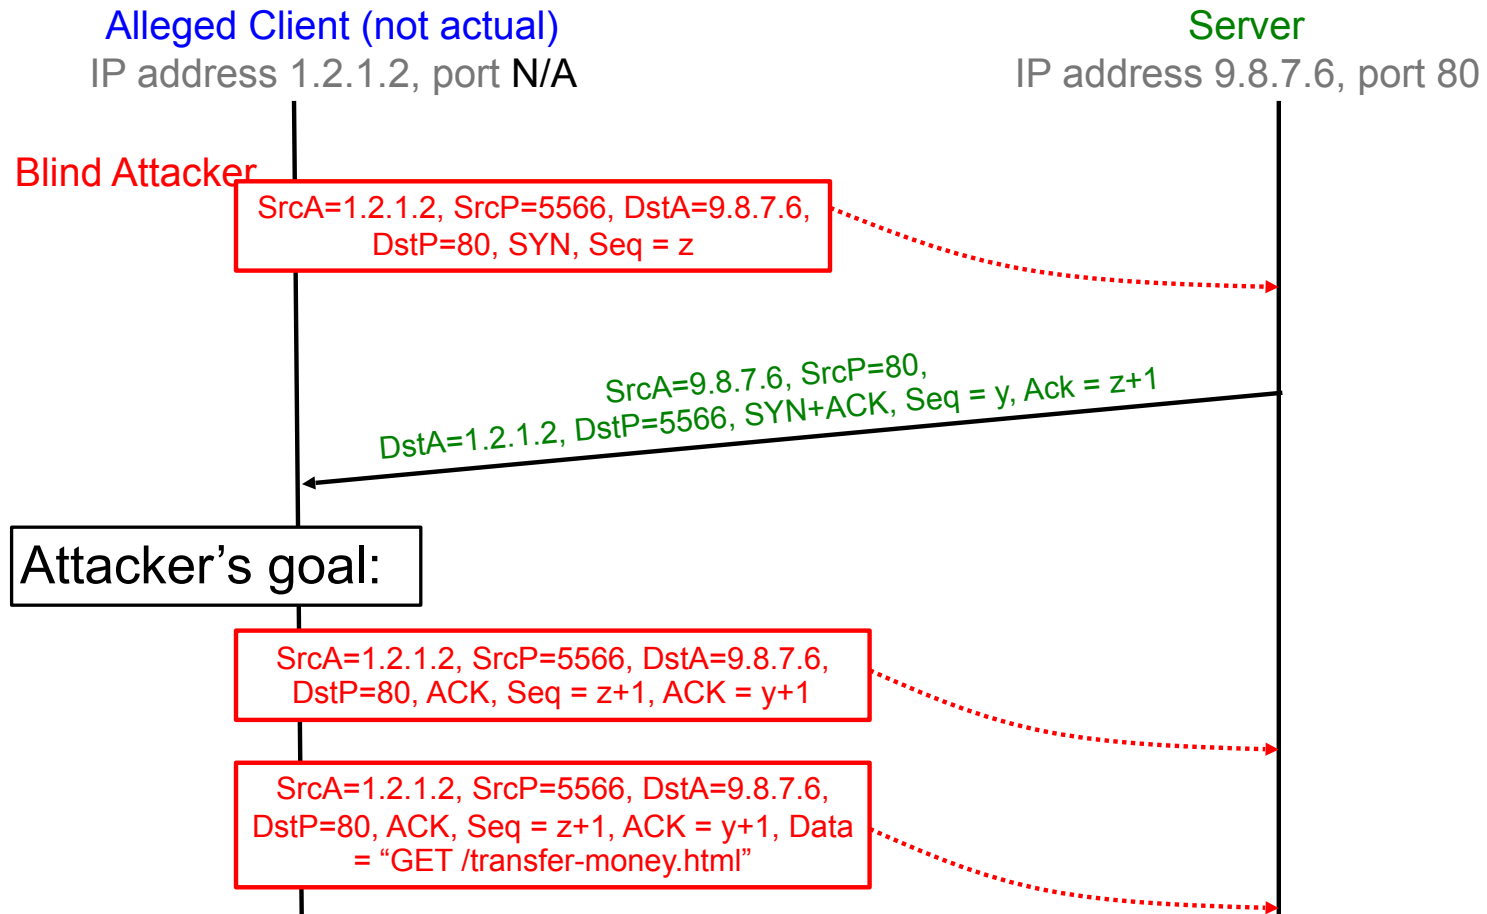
Alleged Client (not actual)
IP address 1.2.1.2, port N/A

Server
IP address 9.8.7.6, port 80

Blind Attacker

SrcA=1.2.1.2, SrcP=5566, DstA=9.8.7.6, DstP=80, SYN, Seq = z

SrcA=9.8.7.6, SrcP=80, DstA=1.2.1.2, DstP=5566, SYN+ACK, Seq = y, Ack = z+1

Attacker's goal:

SrcA=1.2.1.2, SrcP=5566, DstA=9.8.7.6, DstP=80, ACK, Seq = z+1, ACK = y+1

SrcA=1.2.1.2, SrcP=5566, DstA=9.8.7.6, DstP=80, ACK, Seq = z+1, ACK = y+1, Data = "GET /transfer-money.html"